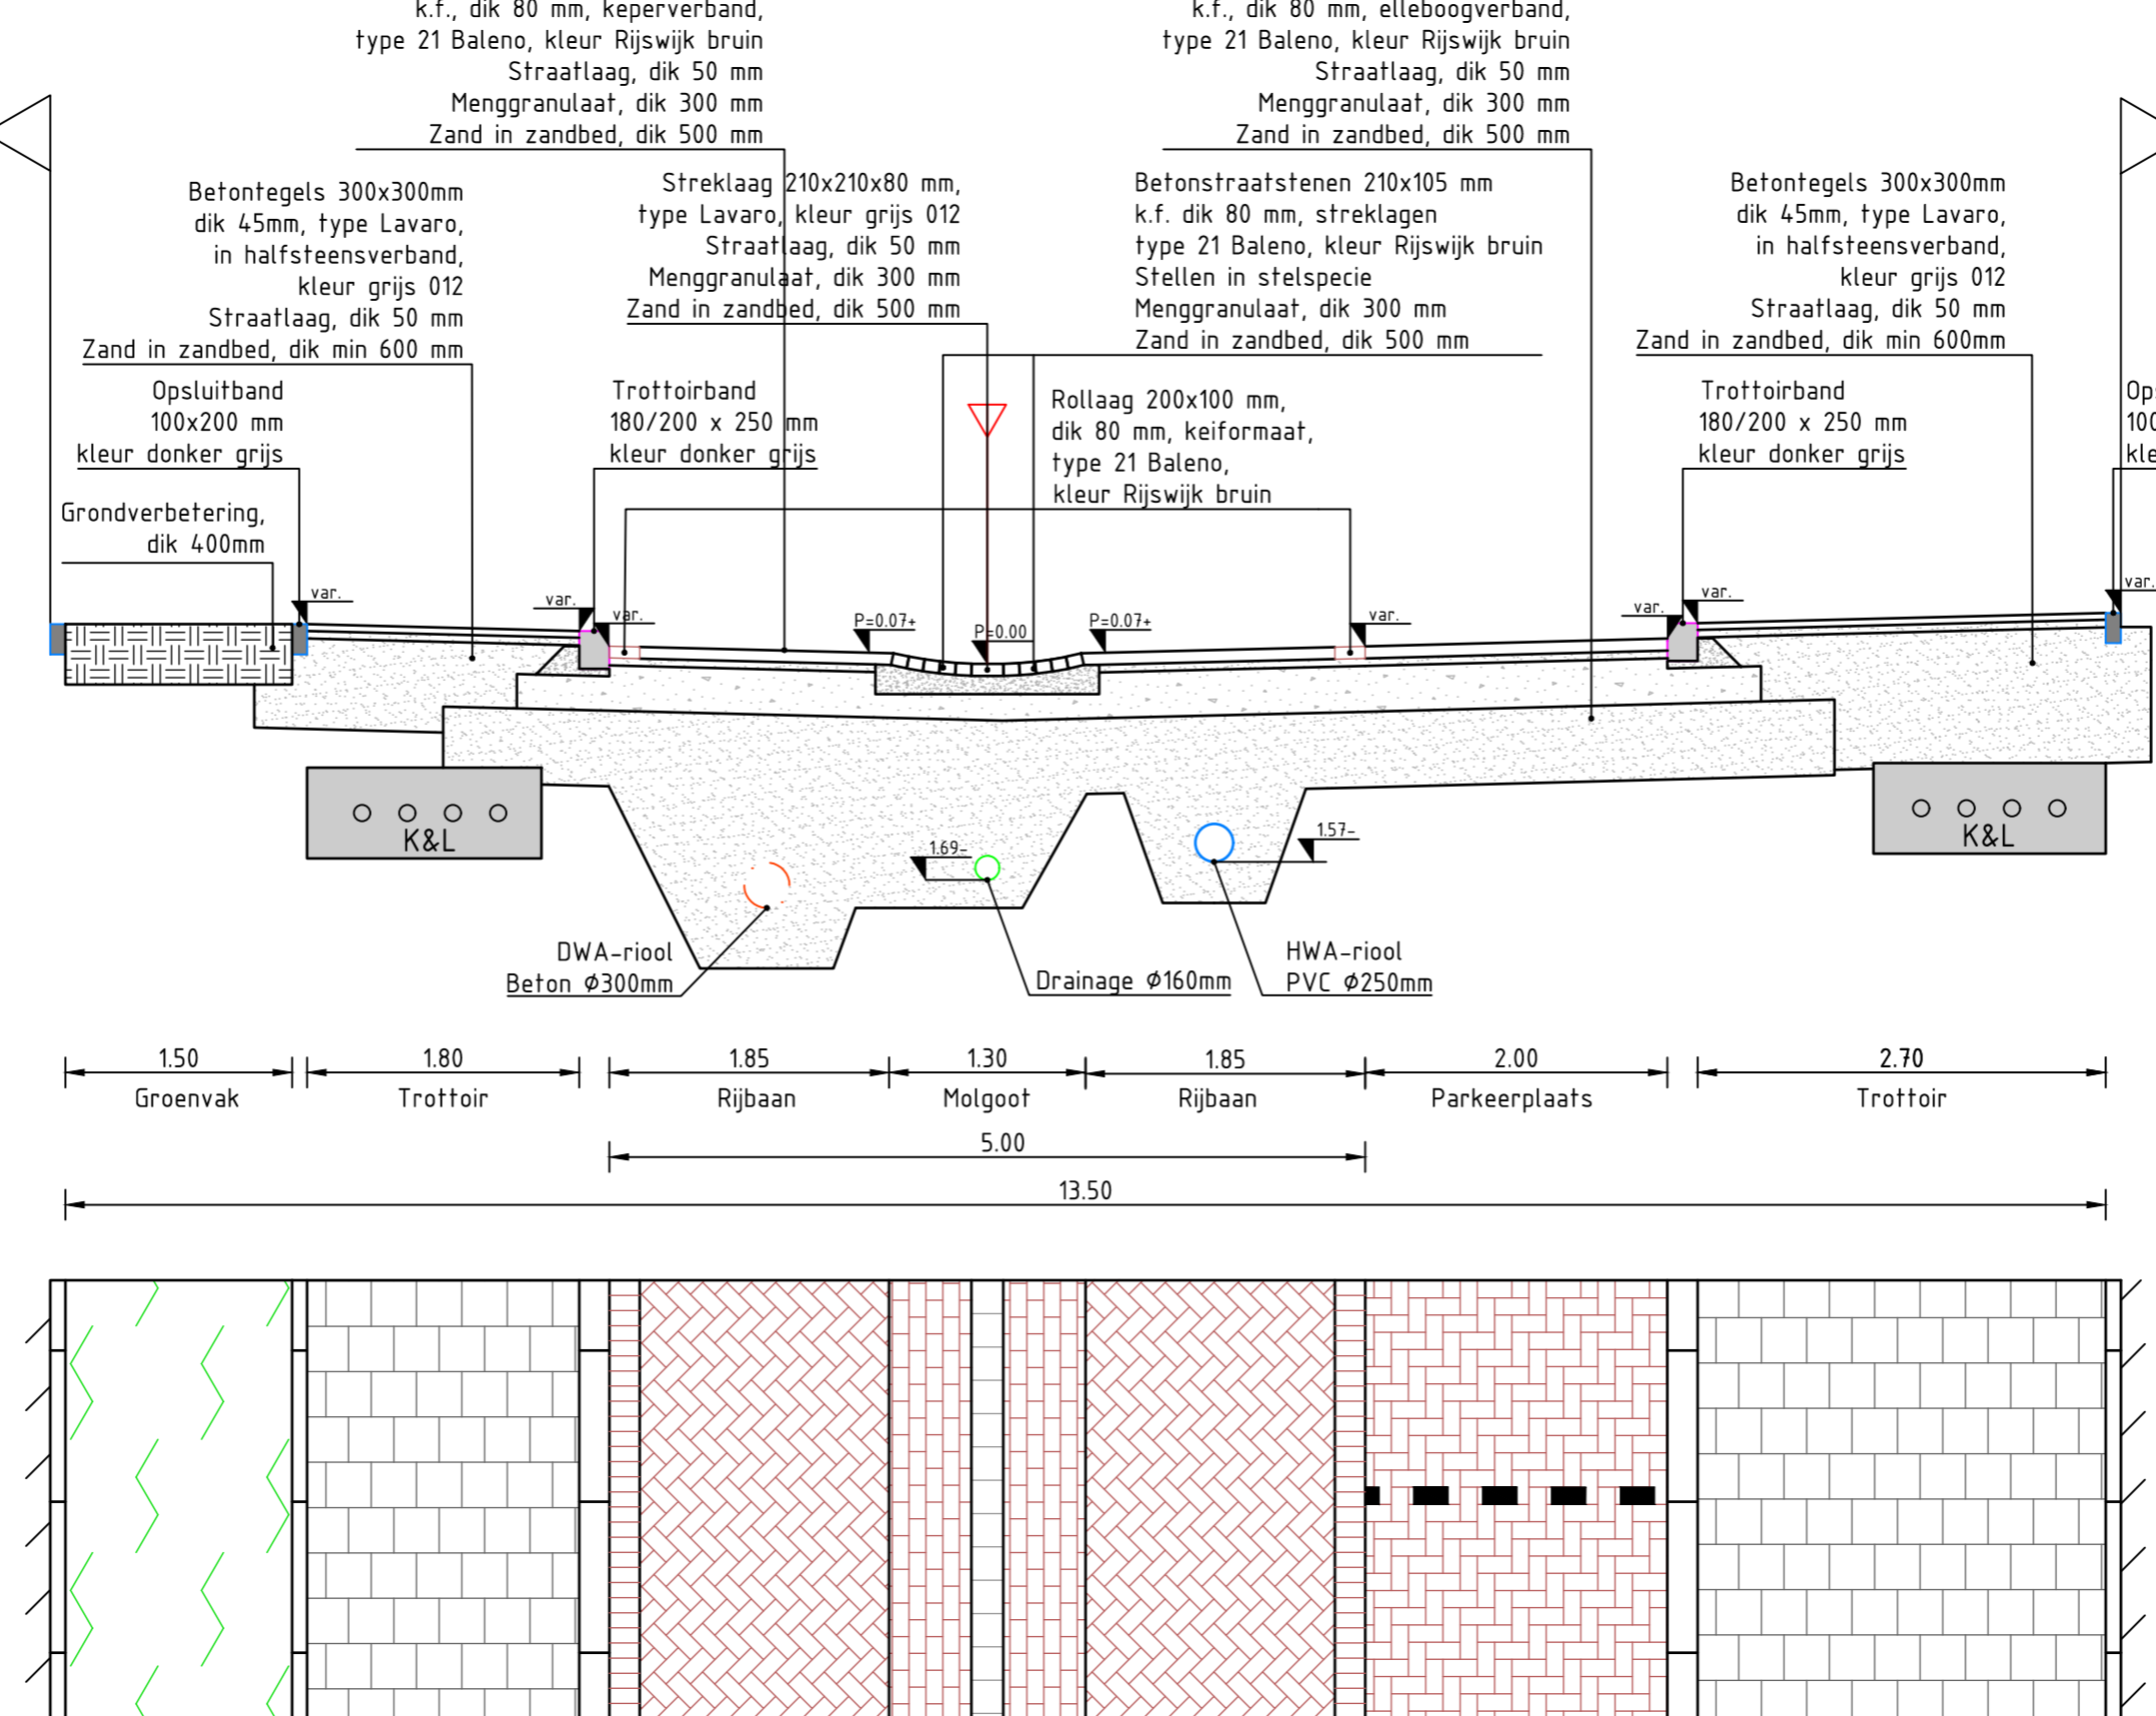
k.f., dik 80 mm, keperverband,
type 21 Baleno, kleur Rijswijk bruin
Straatlaag, dik 50 mm
Menggranulaat, dik 300 mm
Zand in zandbed, dik 500 mm

k.f., dik 80 mm, elleboogverband,
type 21 Baleno, kleur Rijswijk bruin
Straatlaag, dik 50 mm
Menggranulaat, dik 300 mm
Zand in zandbed, dik 500 mm

Betontegels 300x300mm
dik 45mm, type Lavaro,
in halfsteensverband,
kleur grijs 012
Straatlaag, dik 50 mm
Zand in zandbed, dik min 600 mm

Streklaag 210x210x80 mm,
type Lavaro, kleur grijs 012
Straatlaag, dik 50 mm
Menggranulaat, dik 300 mm
Zand in zandbed, dik 500 mm

Betonstraatstenen 210x105 mm
k.f. dik 80 mm, streklagen
type 21 Baleno, kleur Rijswijk bruin
Stellen in stelspecie
Menggranulaat, dik 300 mm
Zand in zandbed, dik 500 mm

Betontegels 300x300mm
dik 45mm, type Lavaro,
in halfsteensverband,
kleur grijs 012
Straatlaag, dik 50 mm
Zand in zandbed, dik min 600mm

Opsluitband
100x200 mm
kleur donker grijs

Trottoirband
180/200 x 250 mm
kleur donker grijs

Rollaag 200x100 mm,
dik 80 mm, keiformaat,
type 21 Baleno,
kleur Rijswijk bruin

Trottoirband
180/200 x 250 mm
kleur donker grijs

Op
100
kle

Grondverbetering,
dik 400mm

var. var. var. P=0.07+ P=0.00 P=0.07+ var. var. var. var.

K&L

1.69–

1.57–

K&L

DWA-riool
Beton Ø300mm

Drainage Ø160mm

HWA-riool
PVC Ø250mm

1.50 Groenvak
1.80 Trottoir
1.85 Rijbaan
1.30 Molgoot
1.85 Rijbaan
2.00 Parkeerplaats
2.70 Trottoir
5.00
13.50